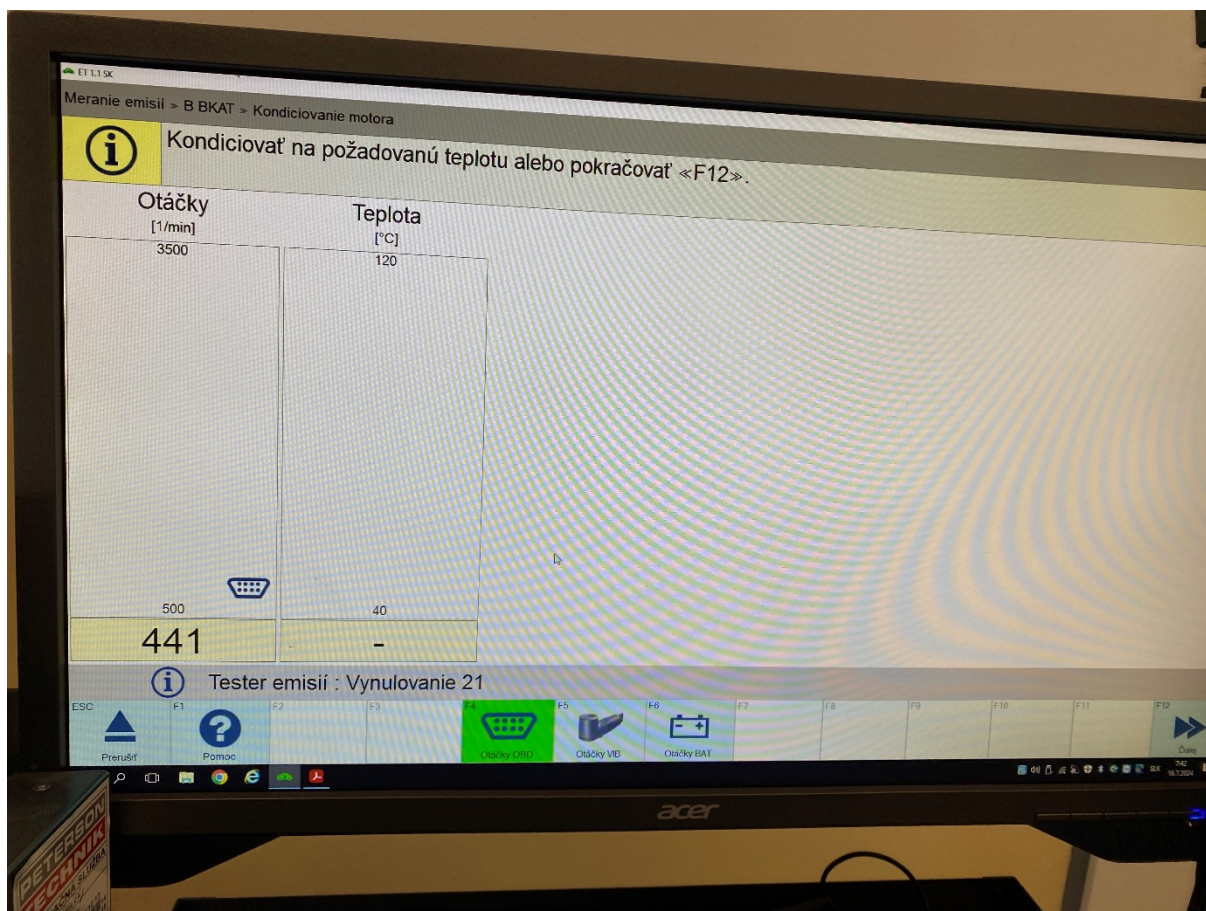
ET 1.1 SK

Meranie emisií > B BKAT > Kondiciovanie motora

Kondiciovať na požadovanú teplotu alebo pokračovať «F12».

Otáčky
[1/min]
3500

500

441

Teplota
[°C]
120

40

-

Tester emisií : Vynulovanie 21

ESC
Prerušiť

F1
Pomoc

F2

F3

F4
Otáčky OBD

F5
Otáčky VIB

F6
Otáčky BAT

F7

F8

F9

F10

F11

F12
Ďalej

SLK
7:42
18.7.2024

acer

PETERSON
TECHNIK
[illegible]